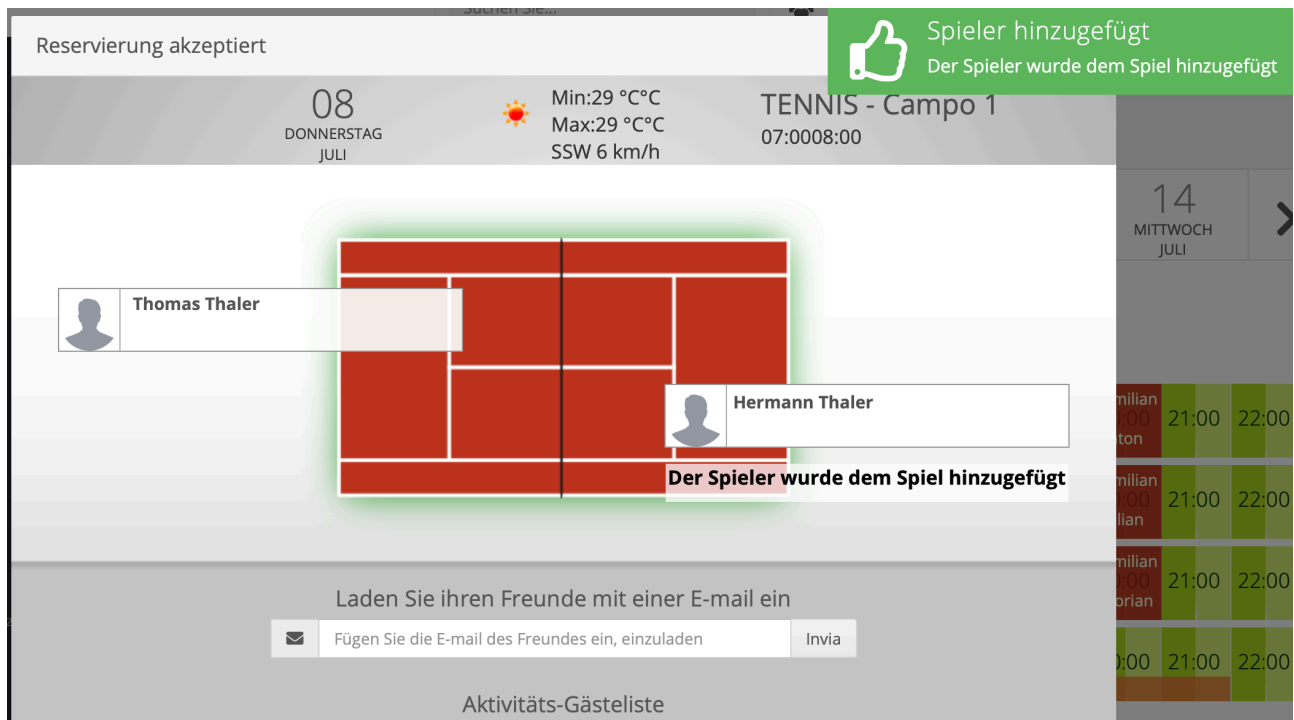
Suchen Sie...

Reservierung akzeptiert

Spieler hinzugefügt
Der Spieler wurde dem Spiel hinzugefügt

08
DONNERSTAG
JULI

Min:29 °C°C
Max:29 °C°C
SSW 6 km/h

TENNIS - Campo 1
07:0008:00

14
MITTWOCH
JULI

Thomas Thaler

Hermann Thaler

Der Spieler wurde dem Spiel hinzugefügt

milian
:00
ton
21:00
22:00

milian
:00
lian
21:00
22:00

milian
:00
prian
21:00
22:00

:00
21:00
22:00

Laden Sie ihren Freunde mit einer E-mail ein

Fügen Sie die E-mail des Freundes ein, einzuladen

Invia

Aktivitäts-Gästeliste